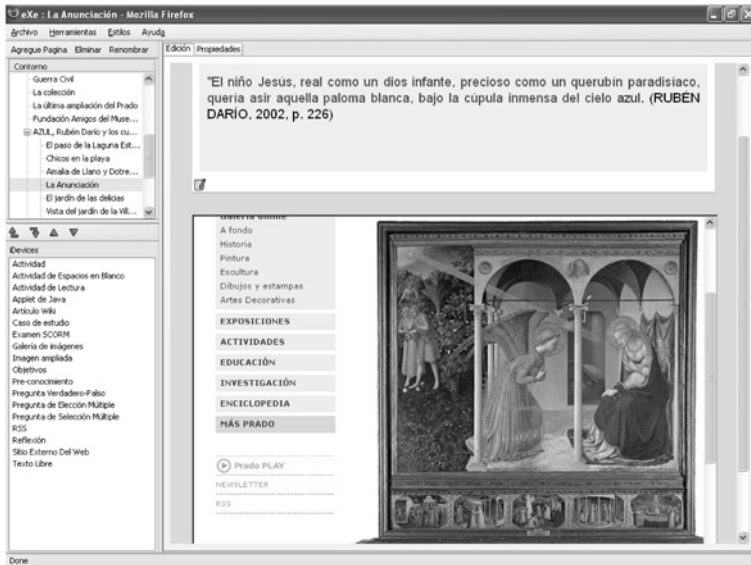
eXe : La Anunciación - Mozilla Firefox

Archivo Herramientas Estilos Ayuda

Agregue Pagina Eliminar Renombrar

Contorno
Guerra Civil
La colección
La última ampliación del Prado
Fundación Amigos del Muse...
AZUL, Rubén Darío y los cu...
El paso de la Laguna Est...
Chicos en la playa
Amalia de Llano y Dotre...
La Anunciación
El jardín de las delicias
Vista del jardín de la Vill...

iDevices
Actividad
Actividad de Espacios en Blanco
Actividad de Lectura
Applet de Java
Artículo Wiki
Caso de estudio
Examen SCORM
Galería de imágenes
Imagen ampliada
Objetivos
Pre-conocimiento
Pregunta Verdadero-Falso
Pregunta de Elección Múltiple
Pregunta de Selección Múltiple
RSS
Reflexión
Sitio Externo Del Web
Texto Libre

Edición Propiedades

"El niño Jesús, real como un dios infante, precioso como un querubín paradisíaco, quería asir aquella paloma blanca, bajo la cúpula inmensa del cielo azul. (RUBÉN DARÍO, 2002, p. 226)

Galería online
A fondo
Historia
Pintura
Escultura
Dibujos y estampas
Artes Decorativas
EXPOSICIONES
ACTIVIDADES
EDUCACIÓN
INVESTIGACIÓN
ENCICLOPEDIA
MÁS PRADO
Prado PLAY
NEWSLETTER
RSS

Done